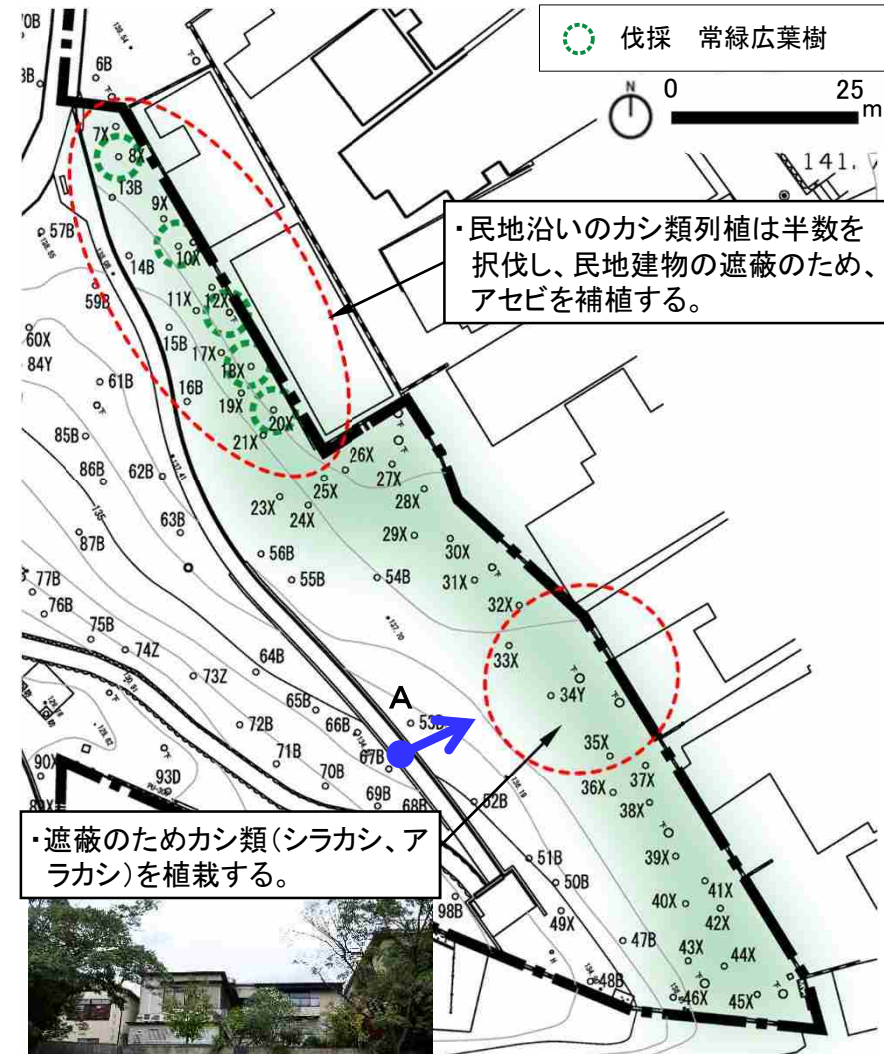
伐採 常緑広葉樹

N
0 25 m

141.

・民地沿いのカシ類列植は半数を択伐し、民地建物の遮蔽のため、アセビを補植する。

70B
6B
3B
7X
8X
13B
57B
9X
10X
14B
59B
11X
12X
15B
17X
60X
84Y
61B
16B
18X
19X
20X
21X
85B
26X
86B
62B
27X
25X
28X
23X
24X
63B
87B
29X
30X
56B
77B
55B
54B
31X
76B
32X
75B
74Z
64B
33X
73Z
34Y
65B
72B
66B
A
53B
35X
71B
67B
90X
70B
37X
93D
36X
69B
68B
52B
38X
80X
39X
51B
50B
41X
98B
49X
40X
42X
47B
43X
44X
48B
46X
45X

・遮蔽のためカシ類(シラカシ、アラカシ)を植栽する。